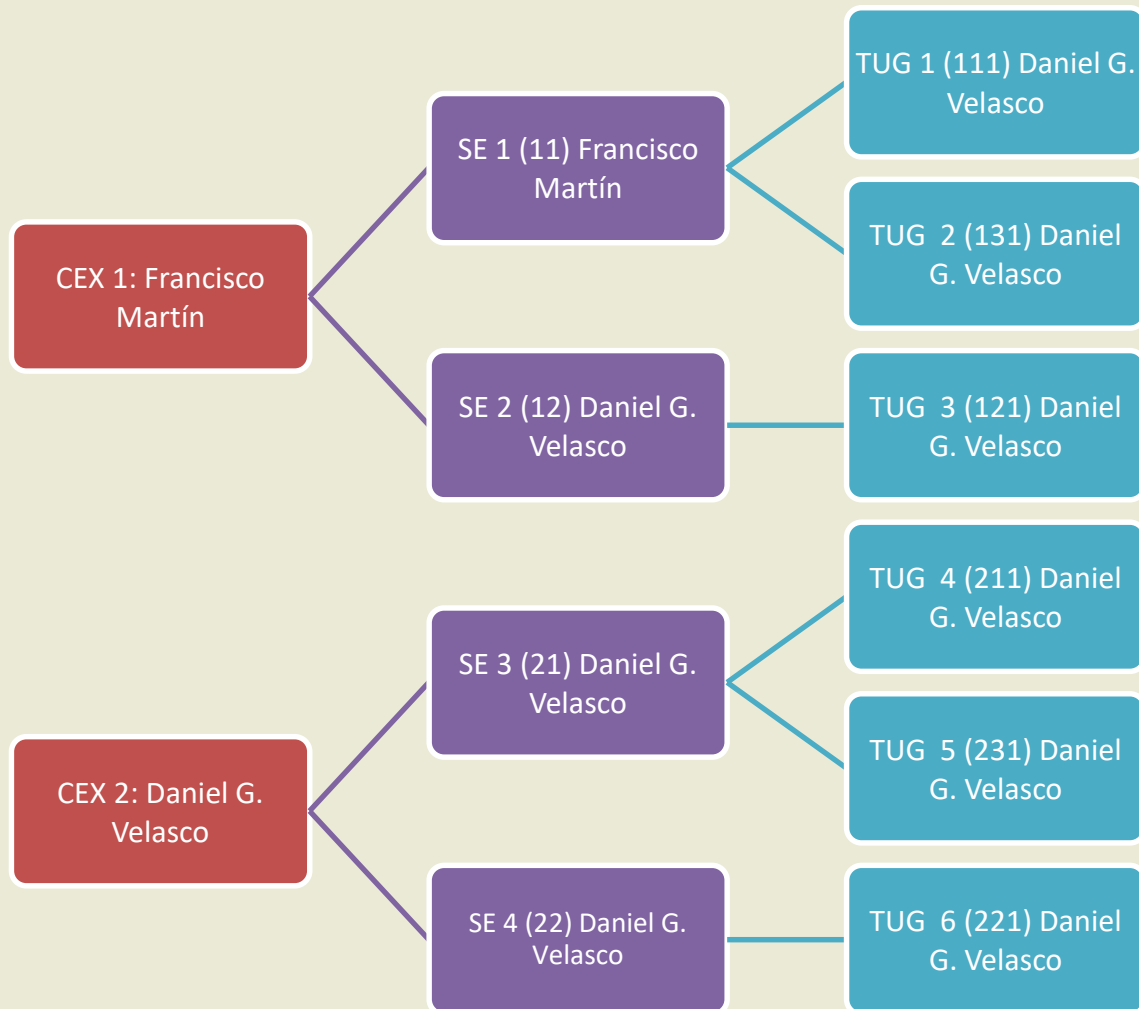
CEX 1: Francisco Martín

SE 1 (11) Francisco Martín

TUG 1 (111) Daniel G. Velasco

TUG 2 (131) Daniel G. Velasco

SE 2 (12) Daniel G. Velasco

TUG 3 (121) Daniel G. Velasco

CEX 2: Daniel G. Velasco

SE 3 (21) Daniel G. Velasco

TUG 4 (211) Daniel G. Velasco

TUG 5 (231) Daniel G. Velasco

SE 4 (22) Daniel G. Velasco

TUG 6 (221) Daniel G. Velasco